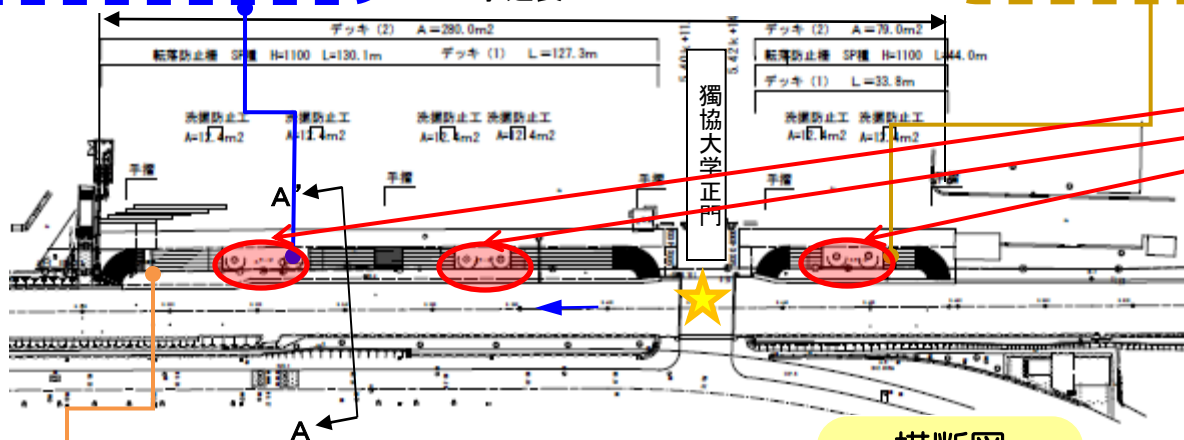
デッキ (2) A=280.0m2

転落防止柵 SP柵 H=1100 L=130.1m

デッキ (1) L=127.3m

デッキ (2) A=79.0m2

転落防止柵 SP柵 H=1100 L=44.0m

デッキ (1) L=33.8m

洗掘防止工 A=1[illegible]m2

洗掘防止工 A=1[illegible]m2

洗掘防止工 A=1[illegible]m2

洗掘防止工 A=1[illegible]4m2

洗掘防止工 A=1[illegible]m2

洗掘防止工 A=1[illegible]m2

手摺

手摺

手摺

手摺

手摺

A'

A

獨協大学正門

横断図